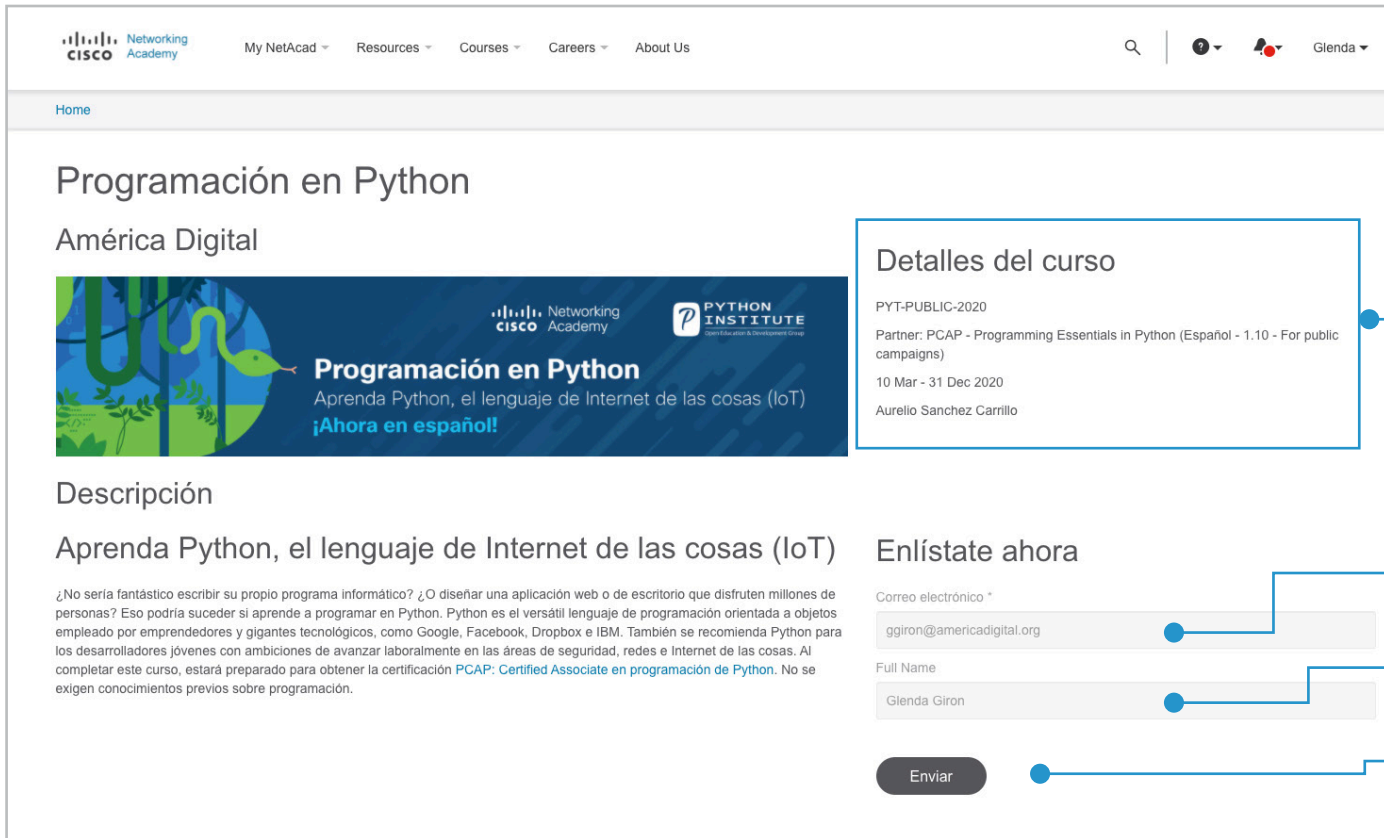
CISCO Networking Academy My NetAcad Resources Courses Careers About Us

Glenda

Home

Programación en Python

América Digital

Networking Academy CISCO
PYTHON INSTITUTE
Open Education & Development Group

Programación en Python
Aprenda Python, el lenguaje de Internet de las cosas (IoT)
¡Ahora en español!

Detalles del curso

PYT-PUBLIC-2020

Partner: PCAP - Programming Essentials in Python (Español - 1.10 - For public campaigns)

10 Mar - 31 Dec 2020

Aurelio Sanchez Carrillo

Descripción

Aprenda Python, el lenguaje de Internet de las cosas (IoT)

¿No sería fantástico escribir su propio programa informático? ¿O diseñar una aplicación web o de escritorio que disfruten millones de personas? Eso podría suceder si aprende a programar en Python. Python es el versátil lenguaje de programación orientada a objetos empleado por emprendedores y gigantes tecnológicos, como Google, Facebook, Dropbox e IBM. También se recomienda Python para los desarrolladores jóvenes con ambiciones de avanzar laboralmente en las áreas de seguridad, redes e Internet de las cosas. Al completar este curso, estará preparado para obtener la certificación PCAP: Certified Associate en programación de Python. No se exigen conocimientos previos sobre programación.

Enlístate ahora

Correo electrónico *

ggiron@americadigital.org

Full Name

Glenda Giron

Enviar